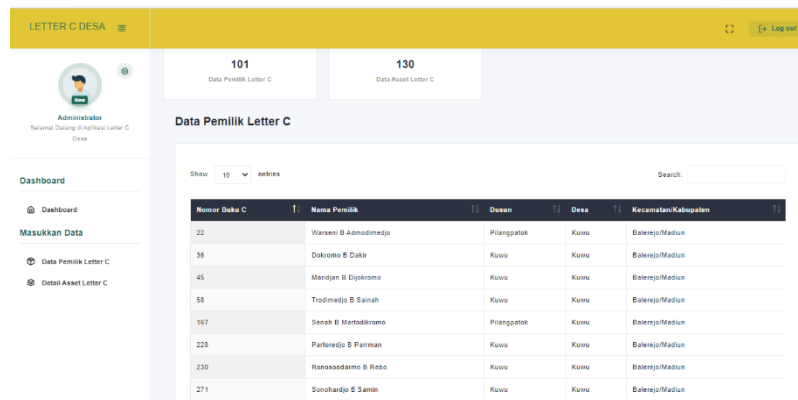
LETTER C DESA

Log out

101
Data Pemilik Letter C

130
Data Asset Letter C

New

Administrator
Selamat Datang di Aplikasi Letter C Desa

Dashboard

Dashboard

Masukkan Data

Data Pemilik Letter C

Detail Asset Letter C

Data Pemilik Letter C

Show 10 entries

Search:

| Nomor Buku C | Nama Pemilik | Dusun | Desa | Kecamatan/Kabupaten |
|---|---|---|---|---|
| 22 | Warseni B Admodimedjo | Pilangpatok | Kuwu | Balerejo/Madiun |
| 36 | Dokromo B Dakir | Kuwu | Kuwu | Balerejo/Madiun |
| 45 | Maridjan B Dijokromo | Kuwu | Kuwu | Balerejo/Madiun |
| 58 | Trodimedjo B Sainah | Kuwu | Kuwu | Balerejo/Madiun |
| 167 | Senah B Martodikromo | Pilangpatok | Kuwu | Balerejo/Madiun |
| 228 | Partoredjo B Parman | Kuwu | Kuwu | Balerejo/Madiun |
| 230 | Ronosoedarmo B Rebo | Kuwu | Kuwu | Balerejo/Madiun |
| 271 | Sonohardjo B Samin | Kuwu | Kuwu | Balerejo/Madiun |